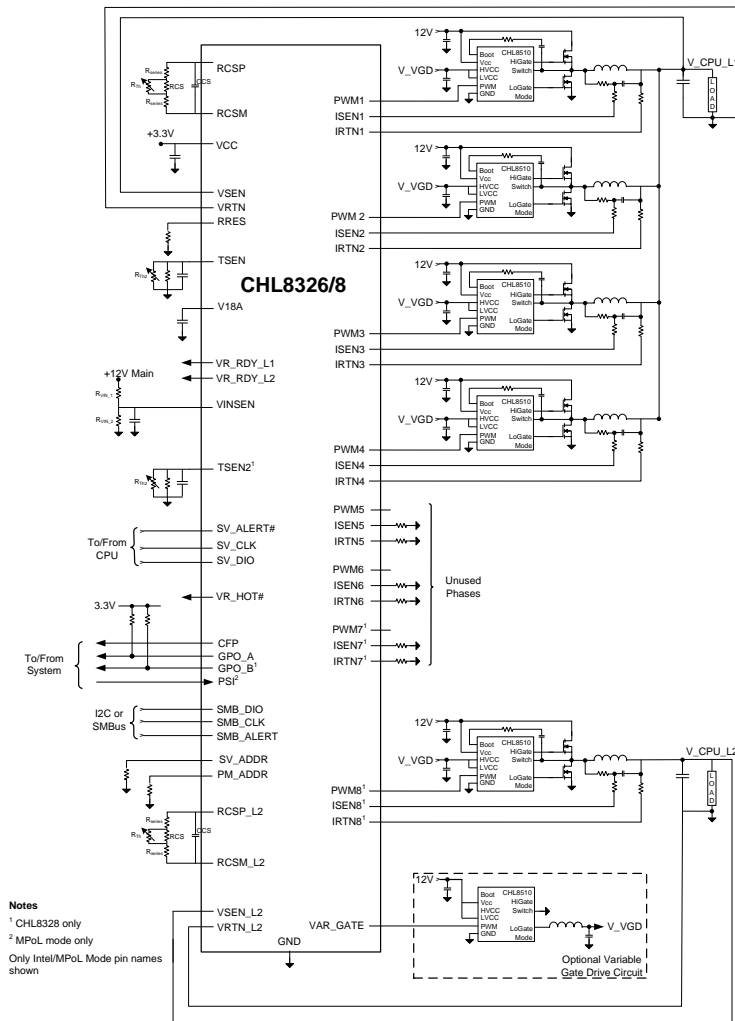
12V
Boot CHL8510
Vcc HiGate
HVCC Switch
LVCC
PWM LoGate
GND Mode
V_VGD
V_CPU_L1
L O A D

RCSP
$R_{series}$
$R_{Th}$ RCS CCS
$R_{series}$
RCSM
+3.3V
VCC
VSEN
VRTN
RRES
TSEN
$R_{Th2}$
CHL8326/8
V18A
VR_RDY_L1
+12V Main
VR_RDY_L2
$R_{VIN\_1}$
VINSEN
$R_{VIN\_2}$
TSEN2$^1$
$R_{Th2}$
To/From CPU
SV_ALERT#
SV_CLK
SV_DIO
3.3V
VR_HOT#
To/From System
CFP
GPO_A
GPO_B$^1$
PSI$^2$
I2C or SMBus
SMB_DIO
SMB_CLK
SMB_ALERT
SV_ADDR
PM_ADDR
RCSP_L2
$R_{series}$
$R_{Th}$ RCS CCS
$R_{series}$
RCSM_L2
VSEN_L2
VRTN_L2
GND

PWM1
ISEN1
IRTN1
12V
Boot CHL8510
Vcc HiGate
HVCC Switch
LVCC
PWM LoGate
GND Mode
V_VGD
PWM 2
ISEN2
IRTN2
12V
Boot CHL8510
Vcc HiGate
HVCC Switch
LVCC
PWM LoGate
GND Mode
V_VGD
PWM3
ISEN3
IRTN3
12V
Boot CHL8510
Vcc HiGate
HVCC Switch
LVCC
PWM LoGate
GND Mode
V_VGD
PWM4
ISEN4
IRTN4
PWM5
ISEN5
IRTN5
PWM6
ISEN6
IRTN6
PWM7$^1$
ISEN7$^1$
IRTN7$^1$
Unused Phases
12V
Boot CHL8510
Vcc HiGate
HVCC Switch
LVCC
PWM LoGate
GND Mode
V_VGD
V_CPU_L2
L O A D
PWM8$^1$
ISEN8$^1$
IRTN8$^1$
12V
Boot CHL8510
Vcc HiGate
HVCC Switch
LVCC
PWM LoGate
GND Mode
V_VGD
VAR_GATE
Optional Variable Gate Drive Circuit

Notes
$^1$ CHL8328 only
$^2$ MPoL mode only
Only Intel/MPoL Mode pin names shown